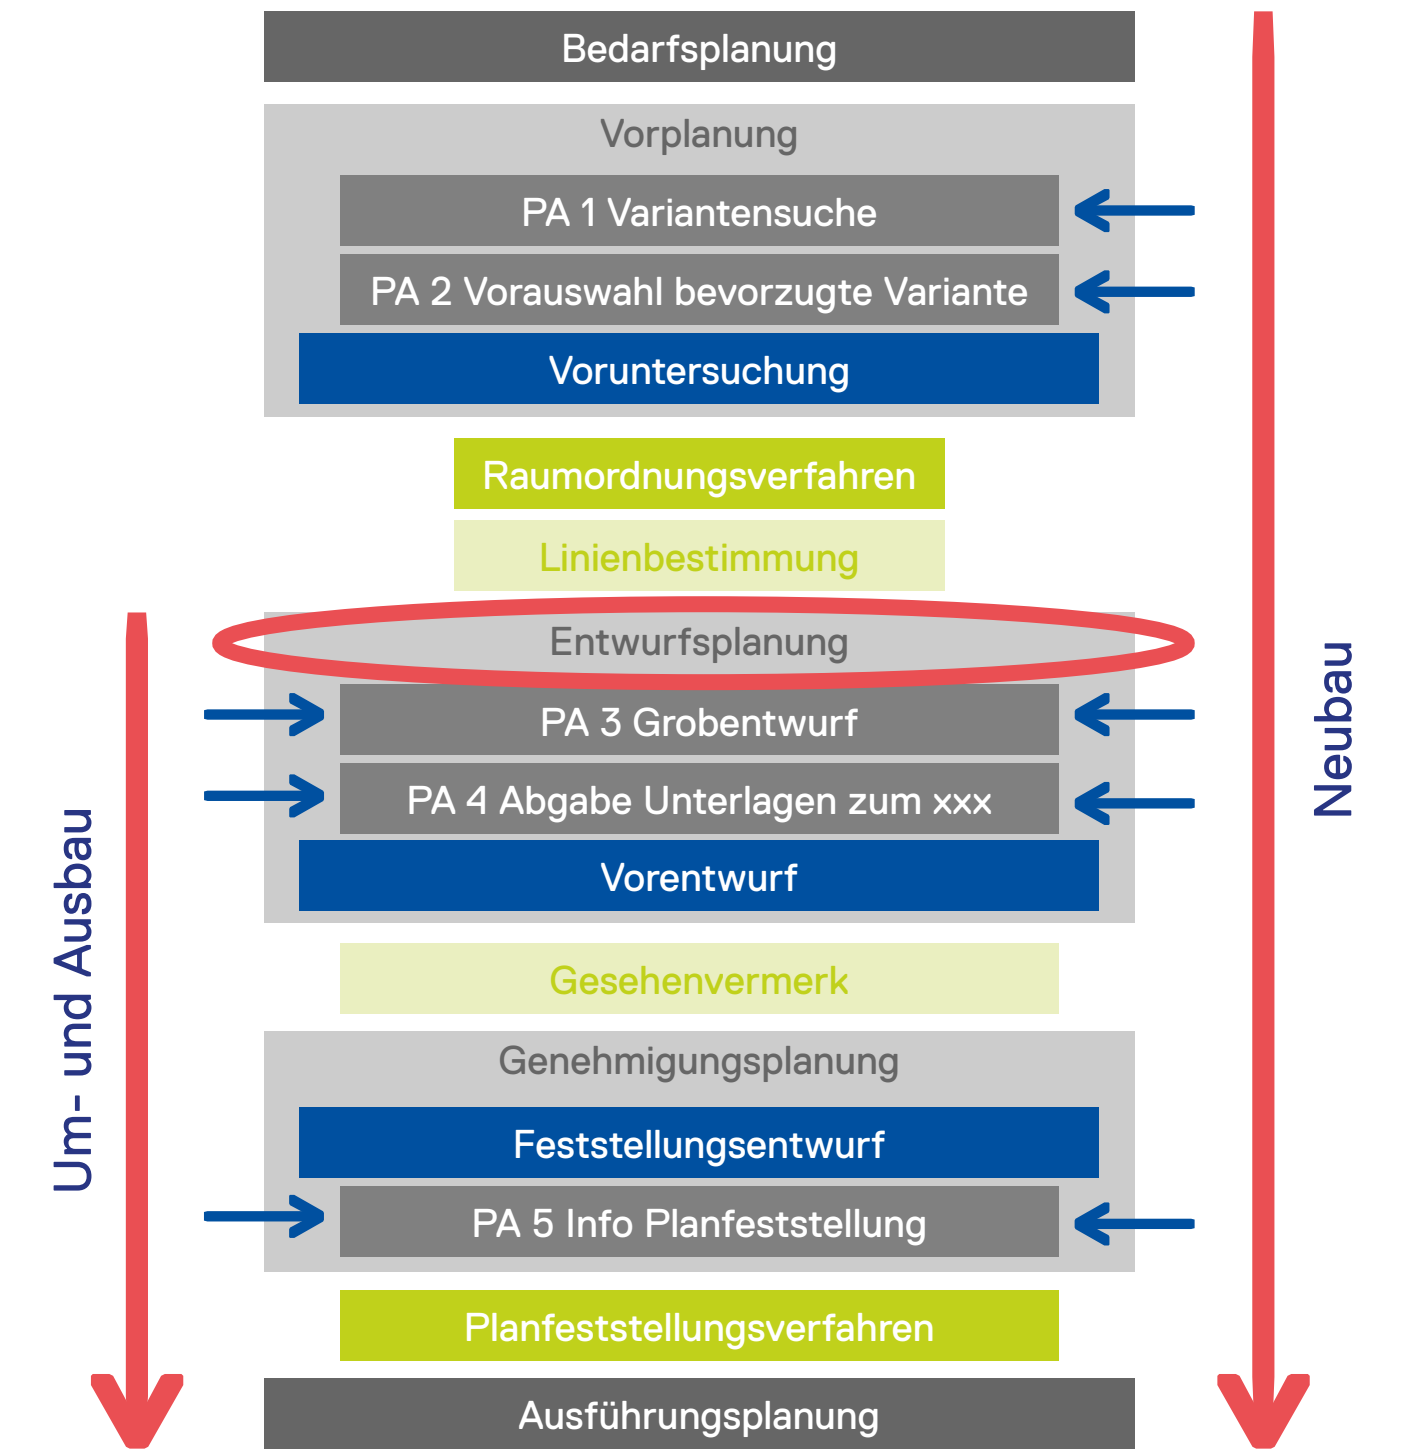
Bedarfsplanung

Vorplanung

PA 1 Variantensuche

PA 2 Vorauswahl bevorzugte Variante

Voruntersuchung

Raumordnungsverfahren

Linienbestimmung

Entwurfsplanung

PA 3 Grobentwurf

PA 4 Abgabe Unterlagen zum xxx

Vorentwurf

Gesehenvermerk

Genehmigungsplanung

Feststellungsentwurf

PA 5 Info Planfeststellung

Planfeststellungsverfahren

Ausführungsplanung

Um- und Ausbau

Neubau